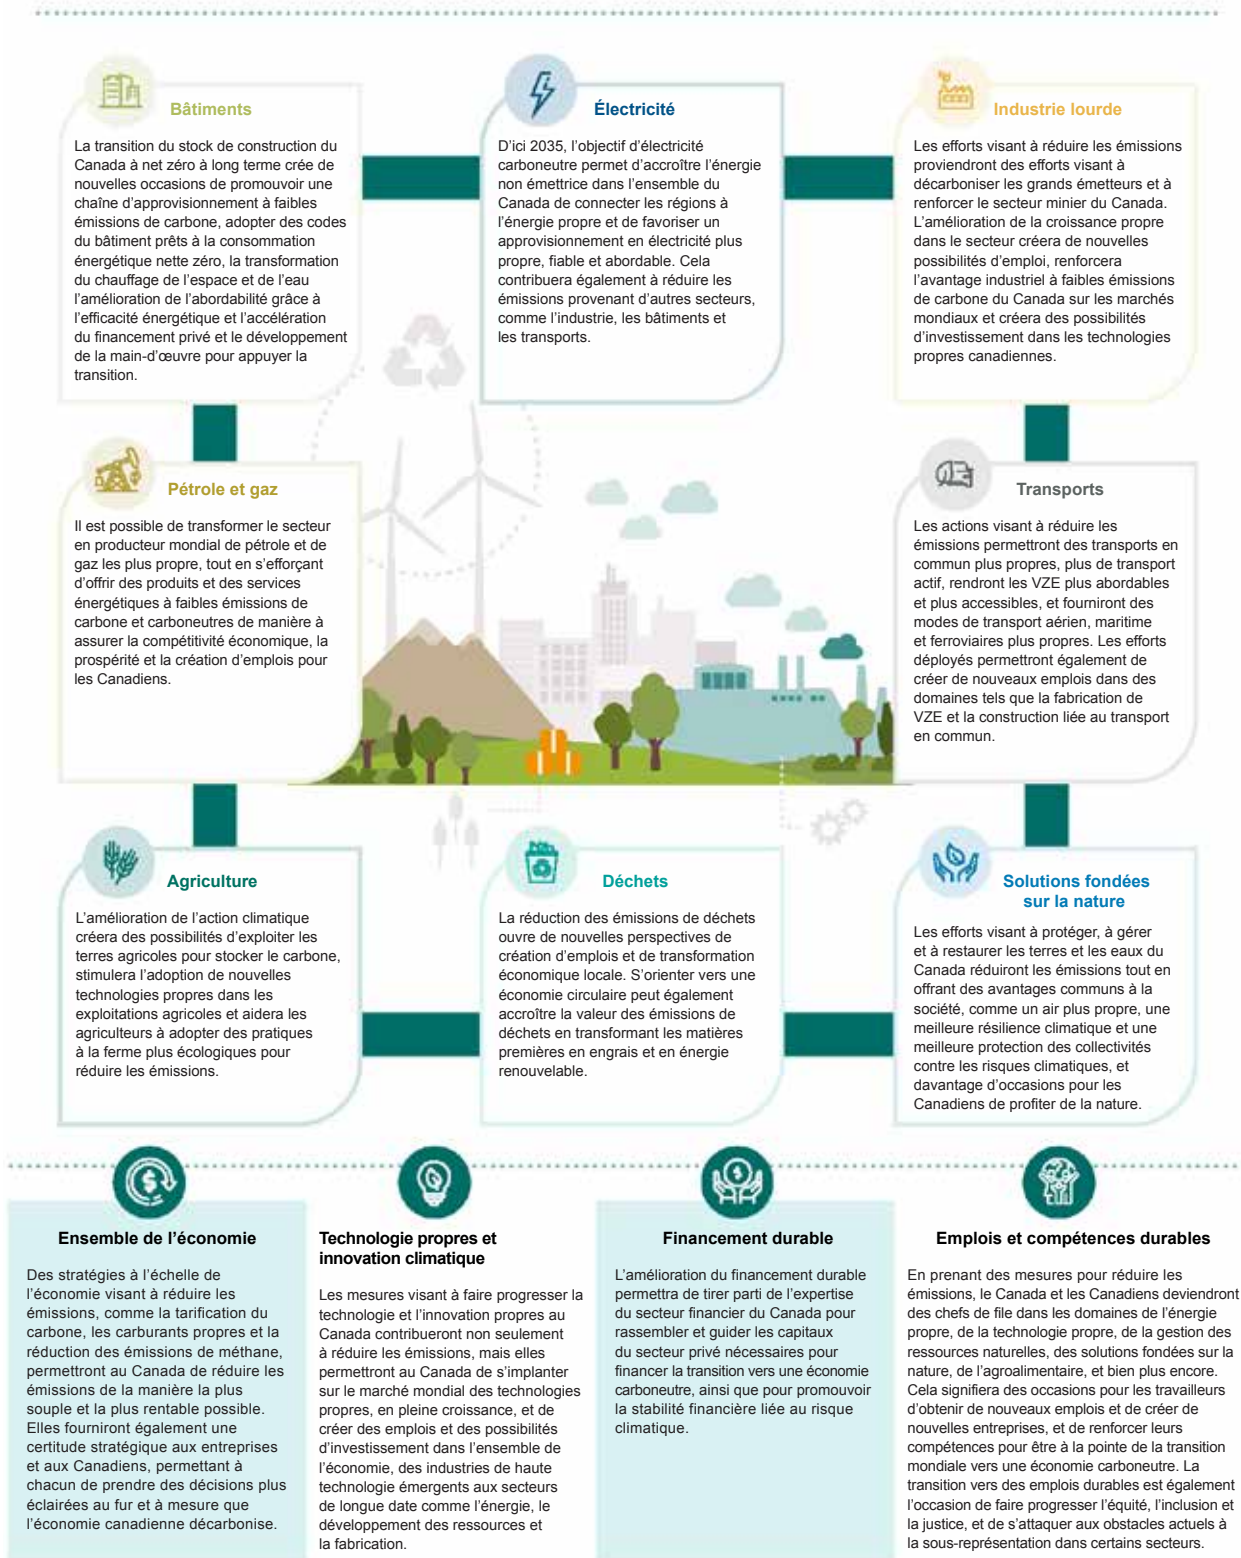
Bâtiments

La transition du stock de construction du Canada à net zéro à long terme crée de nouvelles occasions de promouvoir une chaîne d'approvisionnement à faibles émissions de carbone, adopter des codes du bâtiment prêts à la consommation énergétique nette zéro, la transformation du chauffage de l'espace et de l'eau l'amélioration de l'abordabilité grâce à l'efficacité énergétique et l'accélération du financement privé et le développement de la main-d'œuvre pour appuyer la transition.

Électricité

D'ici 2035, l'objectif d'électricité carboneutre permet d'accroître l'énergie non émettrice dans l'ensemble du Canada de connecter les régions à l'énergie propre et de favoriser un approvisionnement en électricité plus propre, fiable et abordable. Cela contribuera également à réduire les émissions provenant d'autres secteurs, comme l'industrie, les bâtiments et les transports.

Industrie lourde

Les efforts visant à réduire les émissions proviendront des efforts visant à décarboniser les grands émetteurs et à renforcer le secteur minier du Canada. L'amélioration de la croissance propre dans le secteur créera de nouvelles possibilités d'emploi, renforcera l'avantage industriel à faibles émissions de carbone du Canada sur les marchés mondiaux et créera des possibilités d'investissement dans les technologies propres canadiennes.

Pétrole et gaz

Il est possible de transformer le secteur en producteur mondial de pétrole et de gaz les plus propre, tout en s'efforçant d'offrir des produits et des services énergétiques à faibles émissions de carbone et carboneutres de manière à assurer la compétitivité économique, la prospérité et la création d'emplois pour les Canadiens.

Transports

Les actions visant à réduire les émissions permettront des transports en commun plus propres, plus de transport actif, rendront les VZE plus abordables et plus accessibles, et fourniront des modes de transport aérien, maritime et ferroviaires plus propres. Les efforts déployés permettront également de créer de nouveaux emplois dans des domaines tels que la fabrication de VZE et la construction liée au transport en commun.

Agriculture

L'amélioration de l'action climatique créera des possibilités d'exploiter les terres agricoles pour stocker le carbone, stimulera l'adoption de nouvelles technologies propres dans les exploitations agricoles et aidera les agriculteurs à adopter des pratiques à la ferme plus écologiques pour réduire les émissions.

Déchets

La réduction des émissions de déchets ouvre de nouvelles perspectives de création d'emplois et de transformation économique locale. S'orienter vers une économie circulaire peut également accroître la valeur des émissions de déchets en transformant les matières premières en engrais et en énergie renouvelable.

Solutions fondées sur la nature

Les efforts visant à protéger, à gérer et à restaurer les terres et les eaux du Canada réduiront les émissions tout en offrant des avantages communs à la société, comme un air plus propre, une meilleure résilience climatique et une meilleure protection des collectivités contre les risques climatiques, et davantage d'occasions pour les Canadiens de profiter de la nature.

Ensemble de l'économie

Des stratégies à l'échelle de l'économie visant à réduire les émissions, comme la tarification du carbone, les carburants propres et la réduction des émissions de méthane, permettront au Canada de réduire les émissions de la manière la plus souple et la plus rentable possible. Elles fourniront également une certitude stratégique aux entreprises et aux Canadiens, permettant à chacun de prendre des décisions plus éclairées au fur et à mesure que l'économie canadienne décarbonise.

Technologie propres et innovation climatique

Les mesures visant à faire progresser la technologie et l'innovation propres au Canada contribueront non seulement à réduire les émissions, mais elles permettront au Canada de s'implanter sur le marché mondial des technologies propres, en pleine croissance, et de créer des emplois et des possibilités d'investissement dans l'ensemble de l'économie, des industries de haute technologie émergents aux secteurs de longue date comme l'énergie, le développement des ressources et la fabrication.

Financement durable

L'amélioration du financement durable permettra de tirer parti de l'expertise du secteur financier du Canada pour rassembler et guider les capitaux du secteur privé nécessaires pour financer la transition vers une économie carboneutre, ainsi que pour promouvoir la stabilité financière liée au risque climatique.

Emplois et compétences durables

En prenant des mesures pour réduire les émissions, le Canada et les Canadiens deviendront des chefs de file dans les domaines de l'énergie propre, de la technologie propre, de la gestion des ressources naturelles, des solutions fondées sur la nature, de l'agroalimentaire, et bien plus encore. Cela signifiera des occasions pour les travailleurs d'obtenir de nouveaux emplois et de créer de nouvelles entreprises, et de renforcer leurs compétences pour être à la pointe de la transition mondiale vers une économie carboneutre. La transition vers des emplois durables est également l'occasion de faire progresser l'équité, l'inclusion et la justice, et de s'attaquer aux obstacles actuels à la sous-représentation dans certains secteurs.